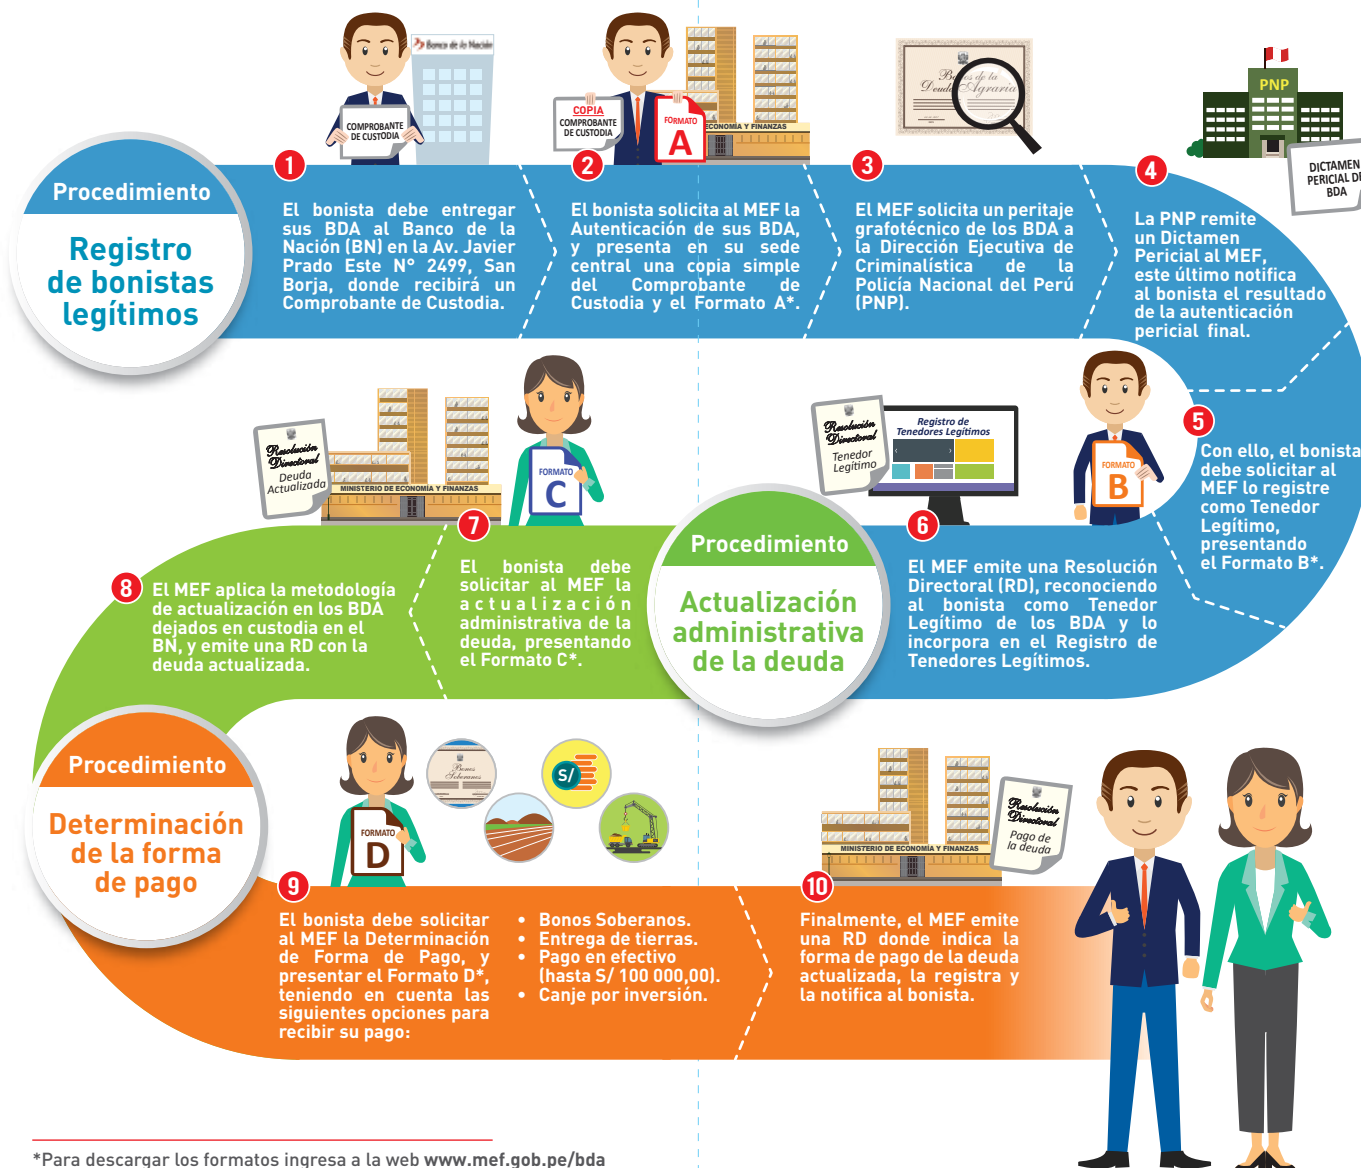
Procedimiento

Registro de bonistas legítimos

Banco de la Nación

COMPROBANTE DE CUSTODIA

1

El bonista debe entregar sus BDA al Banco de la Nación (BN) en la Av. Javier Prado Este N° 2499, San Borja, donde recibirá un Comprobante de Custodia.

COPIA COMPROBANTE DE CUSTODIA

FORMATO A

ECONOMÍA Y FINANZAS

2

El bonista solicita al MEF la Autenticación de sus BDA, y presenta en su sede central una copia simple del Comprobante de Custodia y el Formato A*.

Bonos de la Deuda Agraria

3

El MEF solicita un peritaje grafotécnico de los BDA a la Dirección Ejecutiva de Criminalística de la Policía Nacional del Perú (PNP).

PNP

DICTAMEN PERICIAL DE BDA

4

La PNP remite un Dictamen Pericial al MEF, este último notifica al bonista el resultado de la autenticación pericial final.

5

Con ello, el bonista debe solicitar al MEF lo registre como Tenedor Legítimo, presentando el Formato B*.

FORMATO B

Registro de Tenedores Legítimos

Resolución Directoral Tenedor Legítimo

6

El MEF emite una Resolución Directoral (RD), reconociendo al bonista como Tenedor Legítimo de los BDA y lo incorpora en el Registro de Tenedores Legítimos.

Procedimiento

Actualización administrativa de la deuda

FORMATO C

7

El bonista debe solicitar al MEF la actualización administrativa de la deuda, presentando el Formato C*.

Resolución Directoral Deuda Actualizada

MINISTERIO DE ECONOMÍA Y FINANZAS

8

El MEF aplica la metodología de actualización en los BDA dejados en custodia en el BN, y emite una RD con la deuda actualizada.

Procedimiento

Determinación de la forma de pago

FORMATO D

Bonos Soberanos

S/

9

El bonista debe solicitar al MEF la Determinación de Forma de Pago, y presentar el Formato D*, teniendo en cuenta las siguientes opciones para recibir su pago:

• Bonos Soberanos.
• Entrega de tierras.
• Pago en efectivo (hasta S/ 100 000,00).
• Canje por inversión.

MINISTERIO DE ECONOMÍA Y FINANZAS

Resolución Directoral Pago de la deuda

10

Finalmente, el MEF emite una RD donde indica la forma de pago de la deuda actualizada, la registra y la notifica al bonista.

*Para descargar los formatos ingresa a la web www.mef.gob.pe/bda